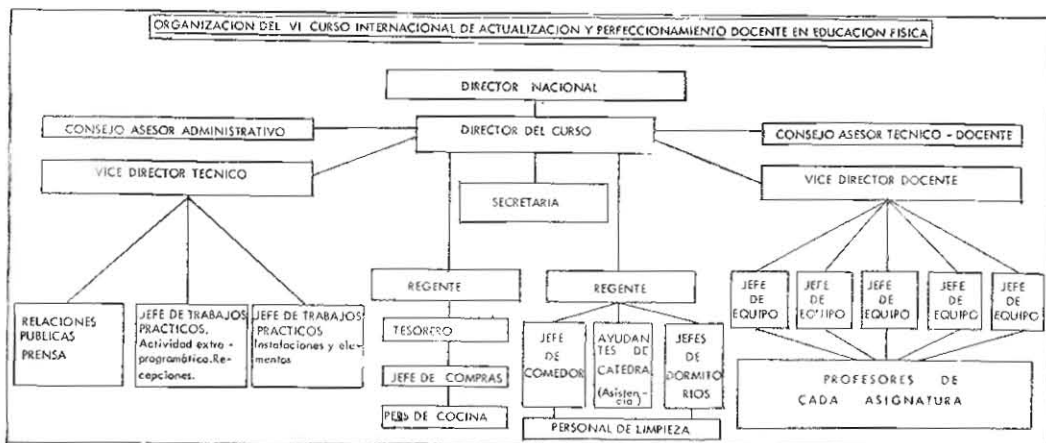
ORGANIZACION DEL VI CURSO INTERNACIONAL DE ACTUALIZACION Y PERFECCIONAMIENTO DOCENTE EN EDUCACION FISICA

DIRECTOR NACIONAL

CONSEJO ASESOR ADMINISTRATIVO

DIRECTOR DEL CURSO

CONSEJO ASESOR TECNICO - DOCENTE

VICE DIRECTOR TECNICO

SECRETARIA

VICE DIRECTOR DOCENTE

RELACIONES PUBLICAS PRENSA

JEFE DE TRABAJOS PRACTICOS. Actividad extra - programática. Recepciones.

JEFE DE TRABAJOS PRACTICOS Instalaciones y elementos

REGENTE

TESORERO

JEFE DE COMPRAS

PERS DE COCINA

REGENTE

JEFE DE COMEDOR

AYUDANTES DE CATEDRA (Asistencia)

JEFES DE DORMITORIOS

PERSONAL DE LIMPIEZA

JEFE DE EQUIPO

JEFE DE EQUIPO

JEFE DE EQUIPO

JEFE DE EQUIPO

JEFE DE EQUIPO

PROFESORES DE CADA ASIGNATURA